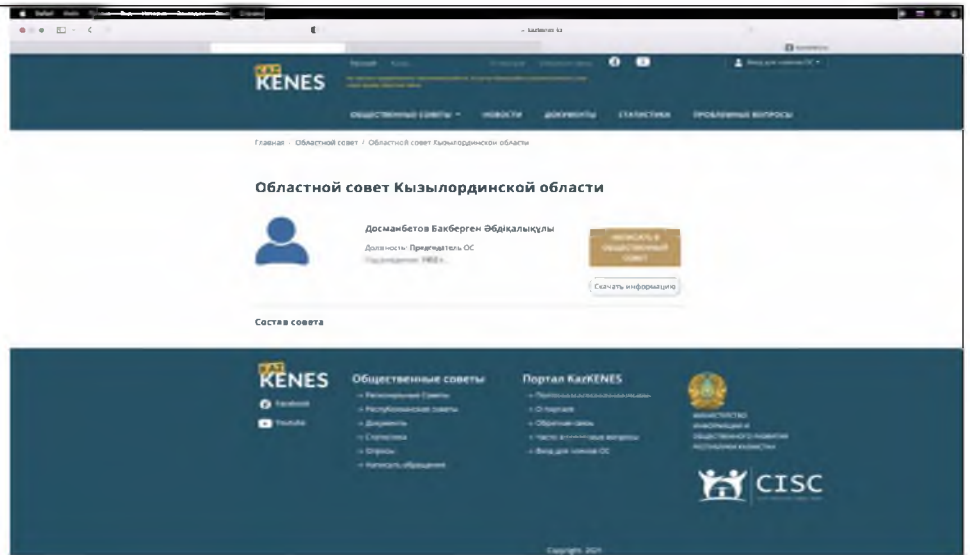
KENES

ОБЩЕСТВЕННЫЕ СОВЕТЫ    НОВОСТИ    ДОКУМЕНТЫ    СТАТИСТИКА    ПРОБЛЕМНЫЕ ВОПРОСЫ

Главная / Областной совет / Областной совет Кызылординской области

Областной совет Кызылординской области

Досманбетов Бакберген Әбдіқалықұлы

Должность: Председатель ОС

Год рождения: 1952 г.

НАПИСАТЬ В ОБЩЕСТВЕННЫЙ СОВЕТ

Скачать информацию

Состав совета

KENES

Facebook

Youtube

Общественные советы

Региональные Советы

Республиканские советы

Документы

Статистика

Опросы

Написать обращение

Портал KazKENES

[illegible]

О портале

Обратная связь

Часто задаваемые вопросы

Вход для членов ОС

МИНИСТЕРСТВО ИНФОРМАЦИИ И ОБЩЕСТВЕННОГО РАЗВИТИЯ РЕСПУБЛИКИ КАЗАХСТАН

CISC

Copyright 2021